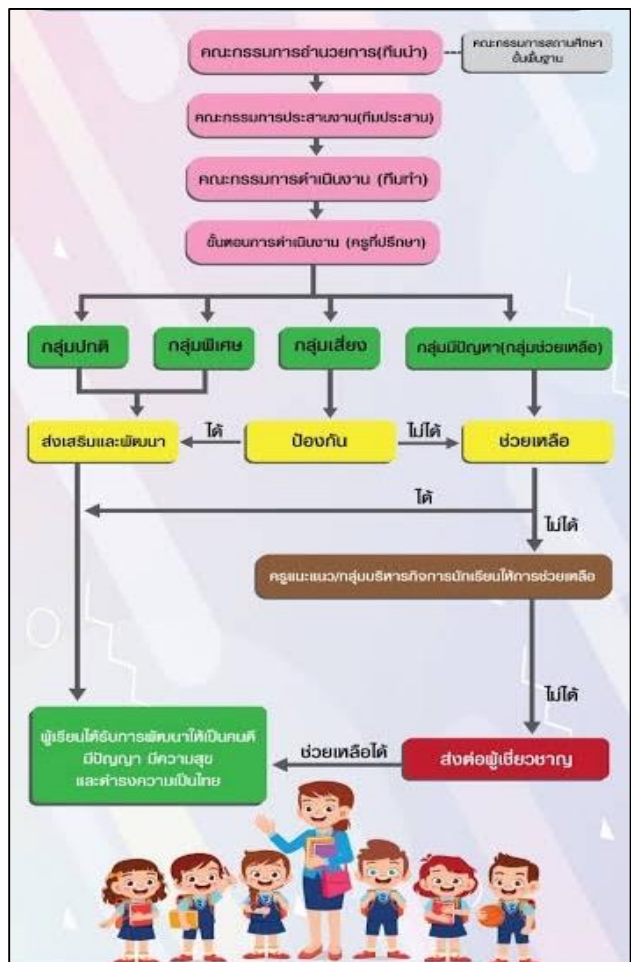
คณะกรรมการอำนวยการ(ทีมนำ)

คณะกรรมการสถานศึกษาขั้นพื้นฐาน

คณะกรรมการประสานงาน(ทีมประสาน)

คณะกรรมการดำเนินงาน (ทีมทำ)

ขั้นตอนการดำเนินงาน (ครูที่ปรึกษา)

กลุ่มปกติ

กลุ่มพิเศษ

กลุ่มเสี่ยง

กลุ่มมีปัญหา(กลุ่มช่วยเหลือ)

ส่งเสริมและพัฒนา

ได้

ป้องกัน

ไม่ได้

ช่วยเหลือ

ได้

ไม่ได้

ครูแนะแนว/กลุ่มบริหารกิจการนักเรียนให้การช่วยเหลือ

ไม่ได้

ผู้เรียนได้รับการพัฒนาให้เป็นคนดี มีปัญญา มีความสุข และดำรงความเป็นไทย

ช่วยเหลือได้

ส่งต่อผู้เชี่ยวชาญ